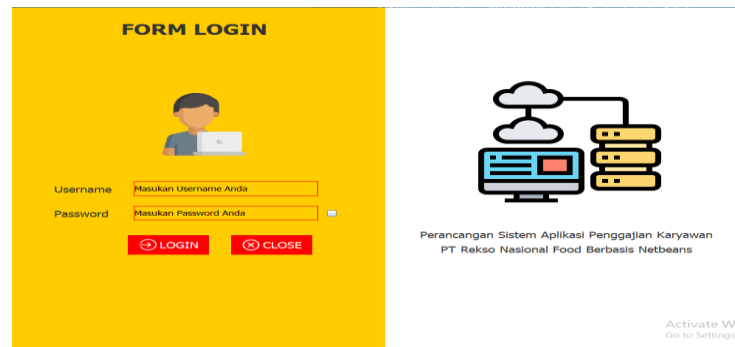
FORM LOGIN

Username Masukan Username Anda

Password Masukan Password Anda

LOGIN CLOSE

Perancangan Sistem Aplikasi Penggajian Karyawan PT Rekso Nasional Food Berbasis Netbeans

Activate W
Go to Settings